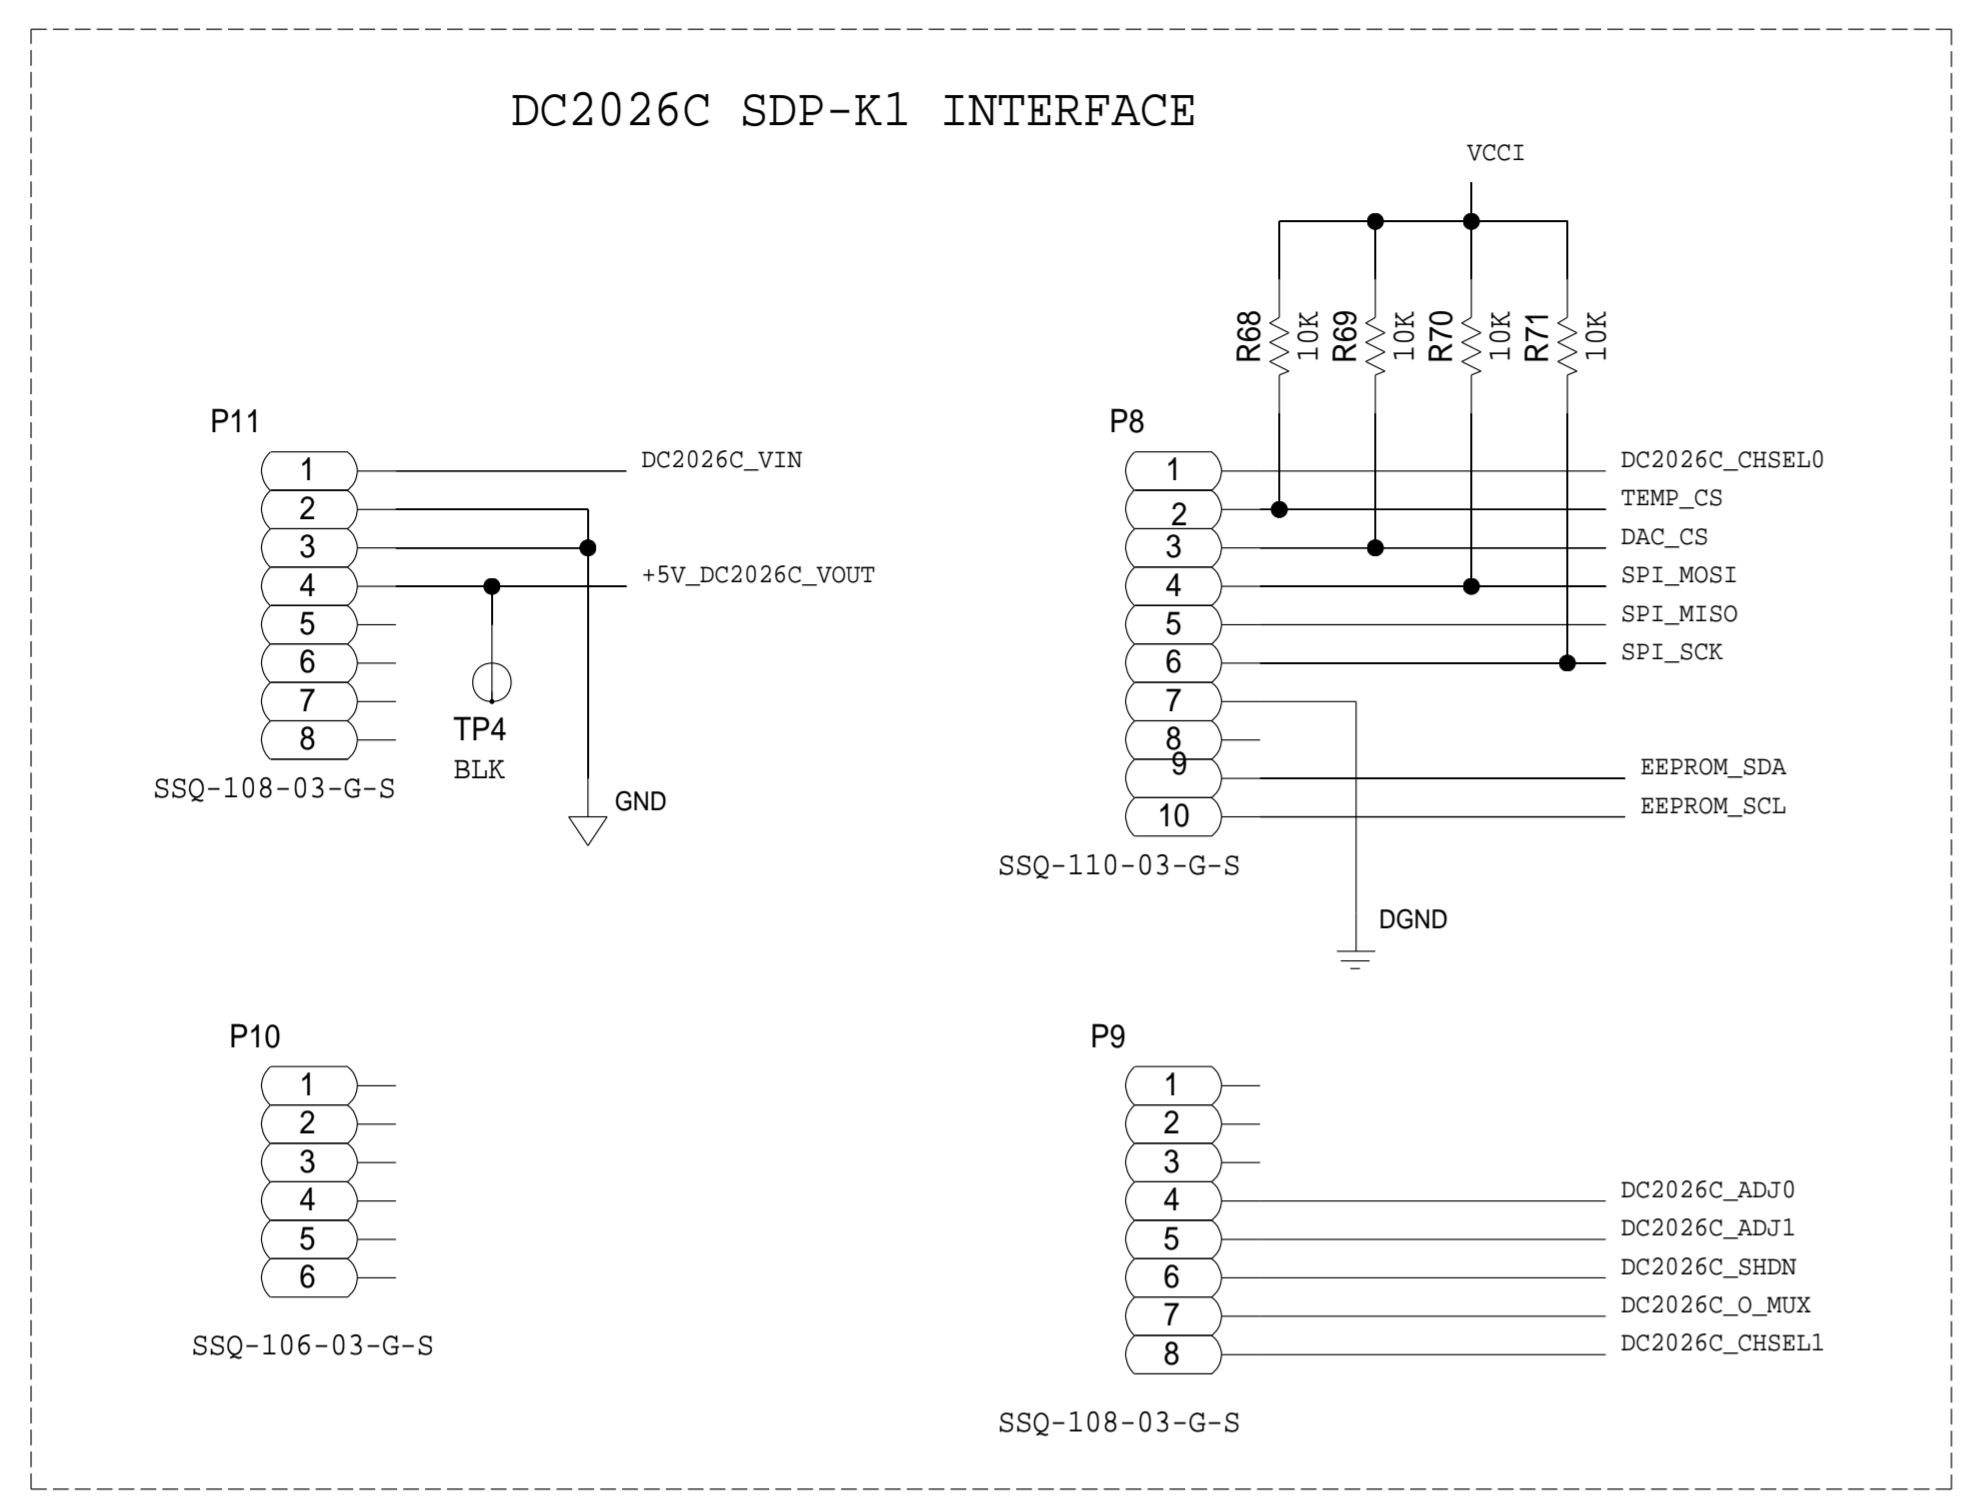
DC2026C SDP-K1 INTERFACE

VCCI

R68 10K R69 10K R70 10K R71 10K

P11

1
2
3
4
5
6
7
8

DC2026C_VIN

+5V_DC2026C_VOUT

TP4
BLK

SSQ-108-03-G-S

GND

P8

1
2
3
4
5
6
7
8
9
10

DC2026C_CHSEL0
TEMP_CS
DAC_CS
SPI_MOSI
SPI_MISO
SPI_SCK

EEPROM_SDA
EEPROM_SCL

SSQ-110-03-G-S

DGND

P10

1
2
3
4
5
6

SSQ-106-03-G-S

P9

1
2
3
4
5
6
7
8

DC2026C_ADJ0
DC2026C_ADJ1
DC2026C_SHDN
DC2026C_O_MUX
DC2026C_CHSEL1

SSQ-108-03-G-S